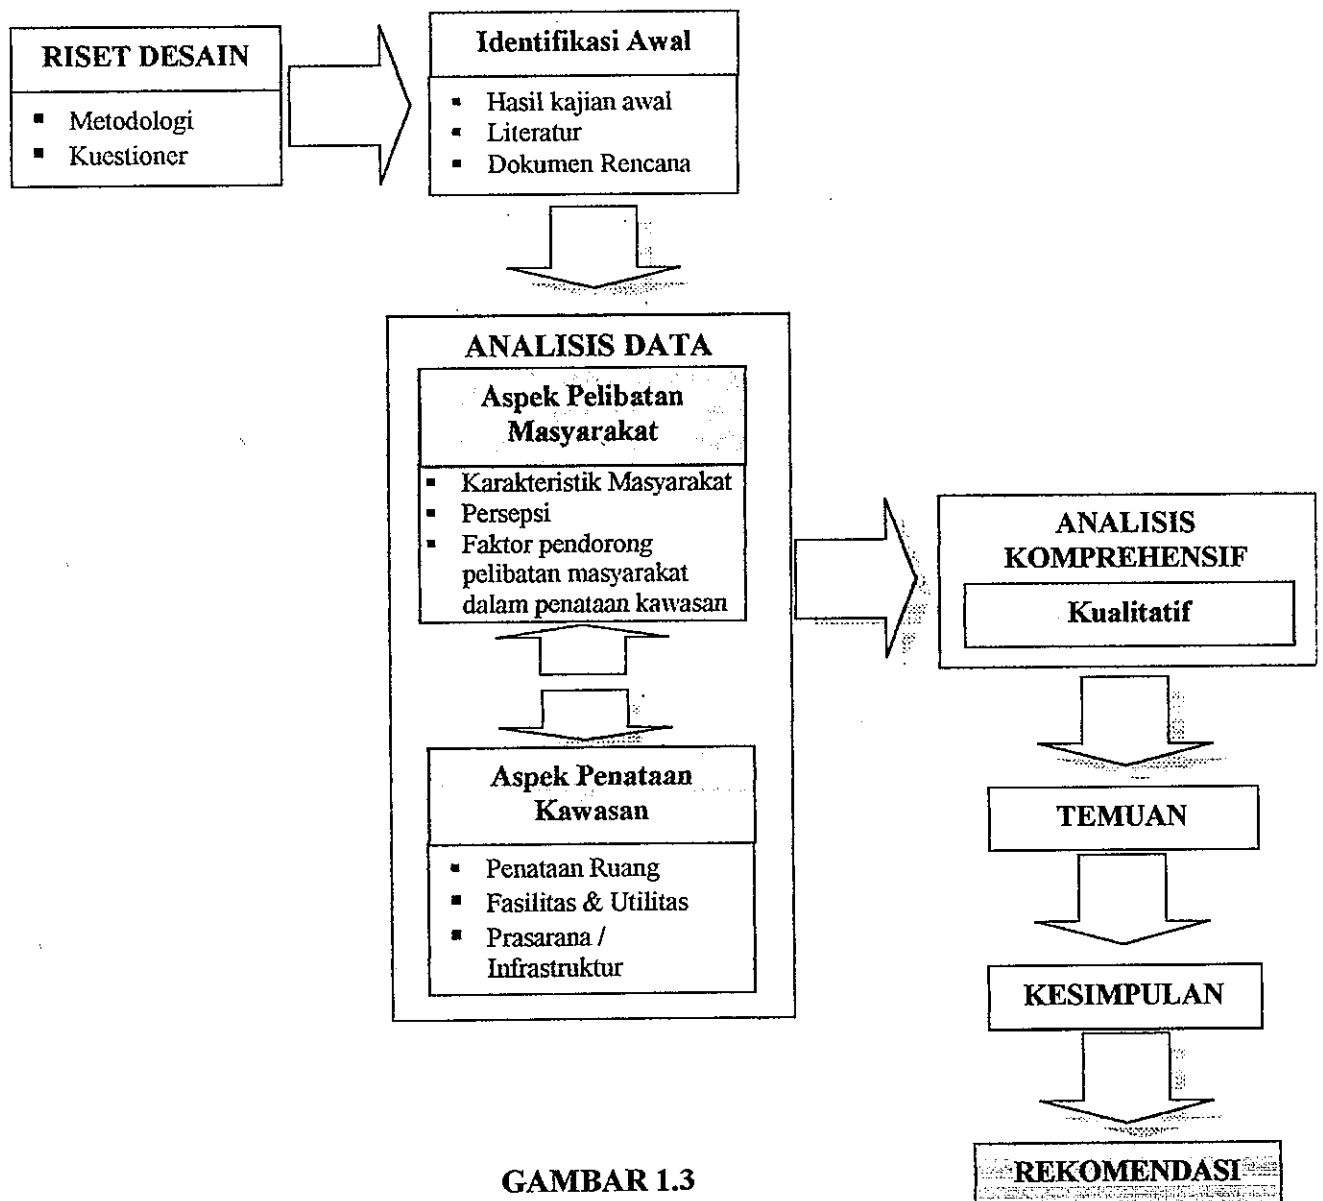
RISET DESAIN

- Metodologi
- Kuestioner

Identifikasi Awal

- Hasil kajian awal
- Literatur
- Dokumen Rencana

ANALISIS DATA

Aspek Pelibatan Masyarakat

- Karakteristik Masyarakat
- Persepsi
- Faktor pendorong pelibatan masyarakat dalam penataan kawasan

Aspek Penataan Kawasan

- Penataan Ruang
- Fasilitas & Utilitas
- Prasarana / Infrastruktur

ANALISIS KOMPREHENSIF

Kualitatif

TEMUAN

KESIMPULAN

REKOMENDASI

GAMBAR 1.3